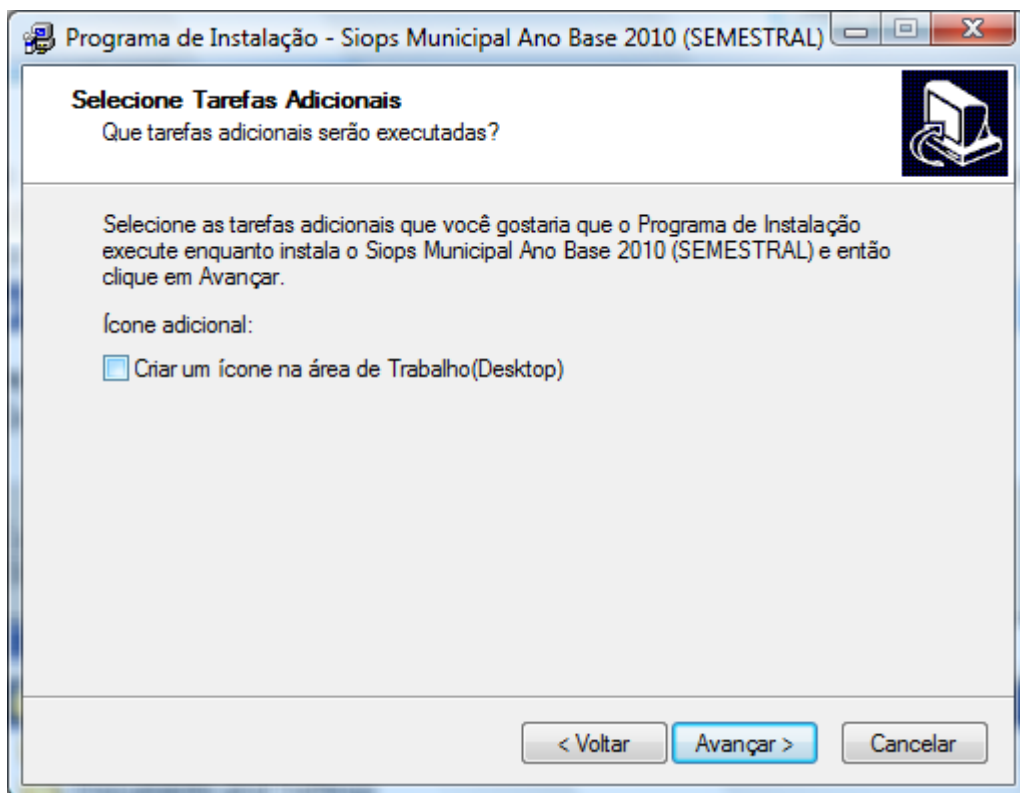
Programa de Instalação - Siops Municipal Ano Base 2010 (SEMESTRAL)

Selecione Tarefas Adicionais
Que tarefas adicionais serão executadas?

Selecione as tarefas adicionais que você gostaria que o Programa de Instalação execute enquanto instala o Siops Municipal Ano Base 2010 (SEMESTRAL) e então clique em Avançar.

Ícone adicional:

Criar um ícone na área de Trabalho(Desktop)

< Voltar
Avançar >
Cancelar